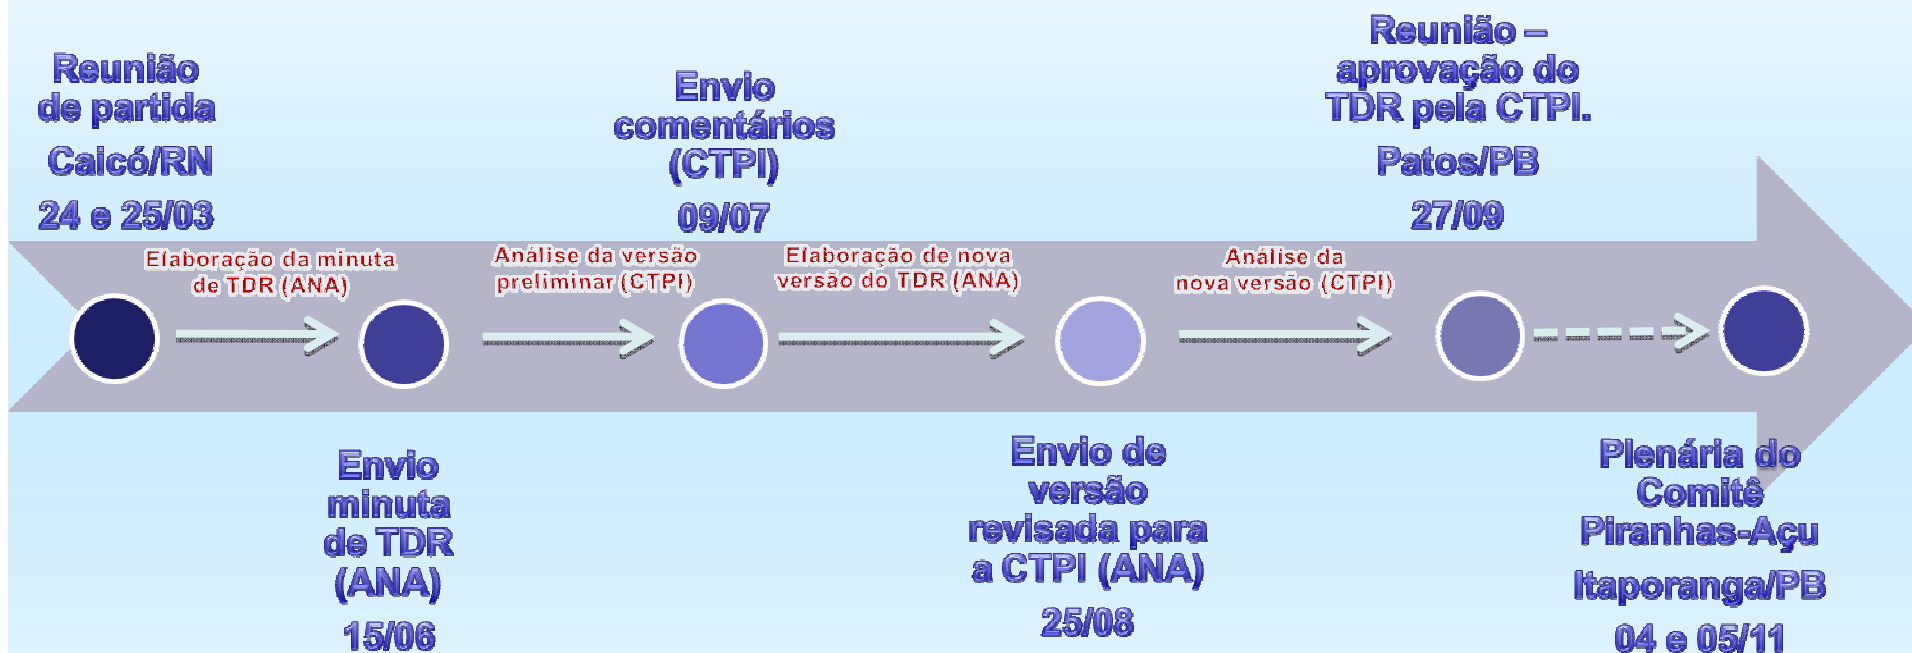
Reunião de partida

Caicó/RN

24 e 25/03

Envio comentários (CTPI)

09/07

Reunião – aprovação do TDR pela CTPI.

Patos/PB

27/09

Elaboração da minuta de TDR (ANA)

Análise da versão preliminar (CTPI)

Elaboração de nova versão do TDR (ANA)

Análise da nova versão (CTPI)

Envio minuta de TDR (ANA)

15/06

Envio de versão revisada para a CTPI (ANA)

25/08

Plenária do Comitê Piranhas-Açu

Itaporanga/PB

04 e 05/11